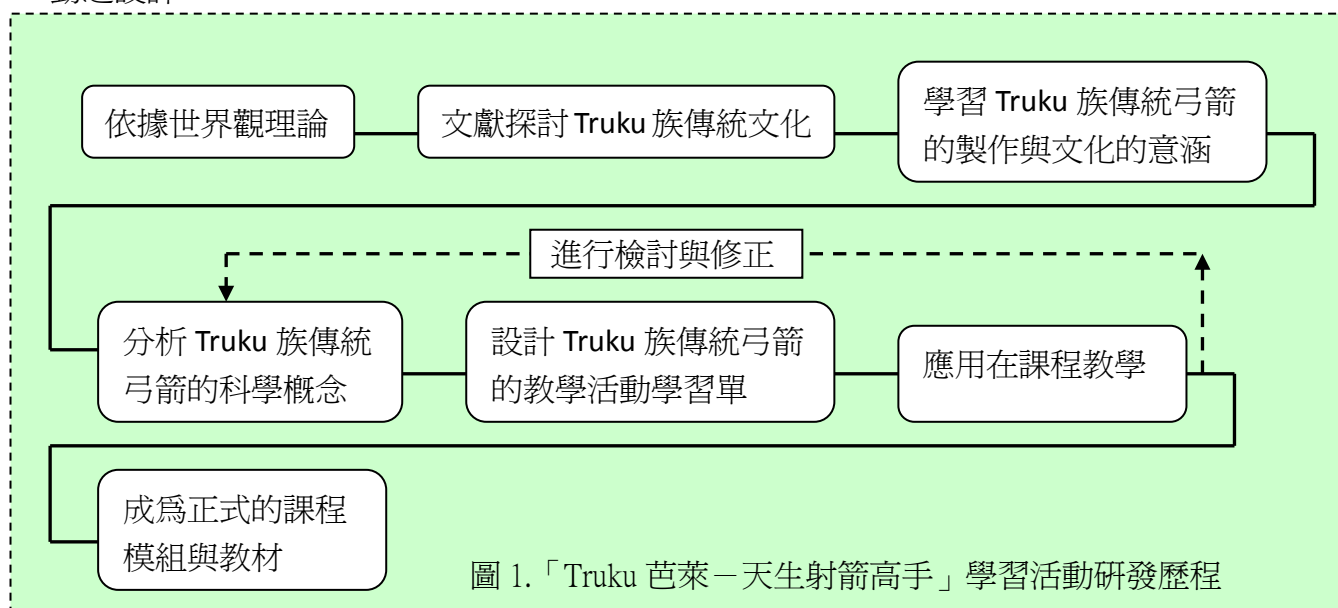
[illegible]

依據世界觀理論

文獻探討 Truku 族傳統文化

學習 Truku 族傳統弓箭的製作與文化的意涵

進行檢討與修正

分析 Truku 族傳統弓箭的科學概念

設計 Truku 族傳統弓箭的教學活動學習單

應用在課程教學

成爲正式的課程模組與教材

圖 1.「Truku 芭萊－天生射箭高手」學習活動研發歷程